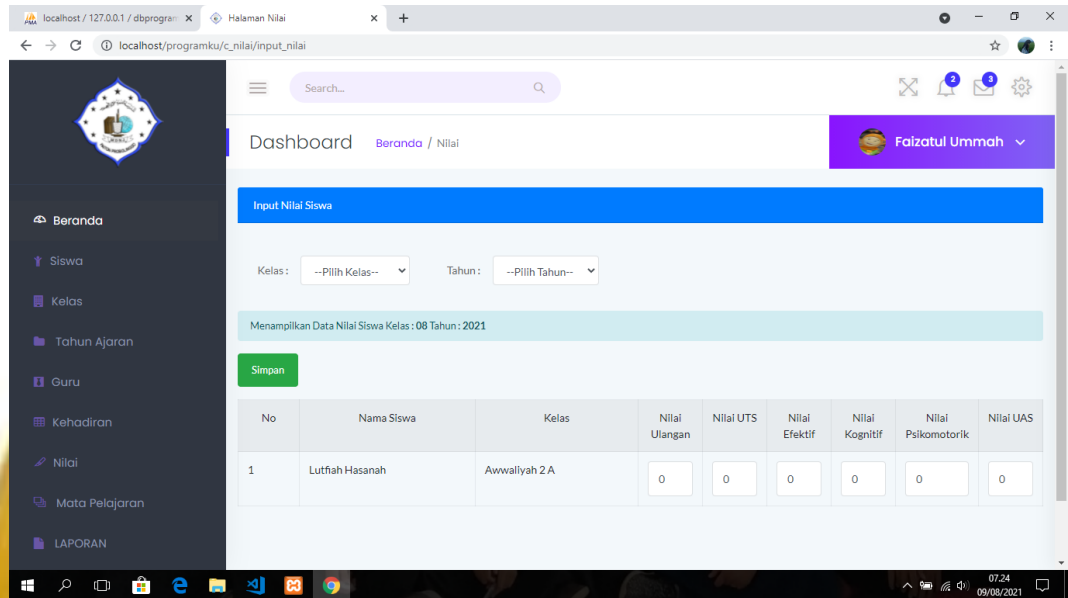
localhost / 127.0.0.1 / dbprogram ×
Halaman Nilai ×
+
localhost/programku/c_nilai/input_nilai

Search...
2
3

Dashboard
Beranda / Nilai
Faizatul Ummah

Beranda
Siswa
Kelas
Tahun Ajaran
Guru
Kehadiran
Nilai
Mata Pelajaran
LAPORAN

Input Nilai Siswa

Kelas : --Pilih Kelas--
Tahun : --Pilih Tahun--

Menampilkan Data Nilai Siswa Kelas : 08 Tahun : 2021

Simpan

| No | Nama Siswa | Kelas | Nilai Ulangan | Nilai UTS | Nilai Efektif | Nilai Kognitif | Nilai Psikomotorik | Nilai UAS |
|---|---|---|---|---|---|---|---|---|
| 1 | Lutfiah Hasanah | Awwaliyah 2 A | 0 | 0 | 0 | 0 | 0 | 0 |

07.24
09/08/2021